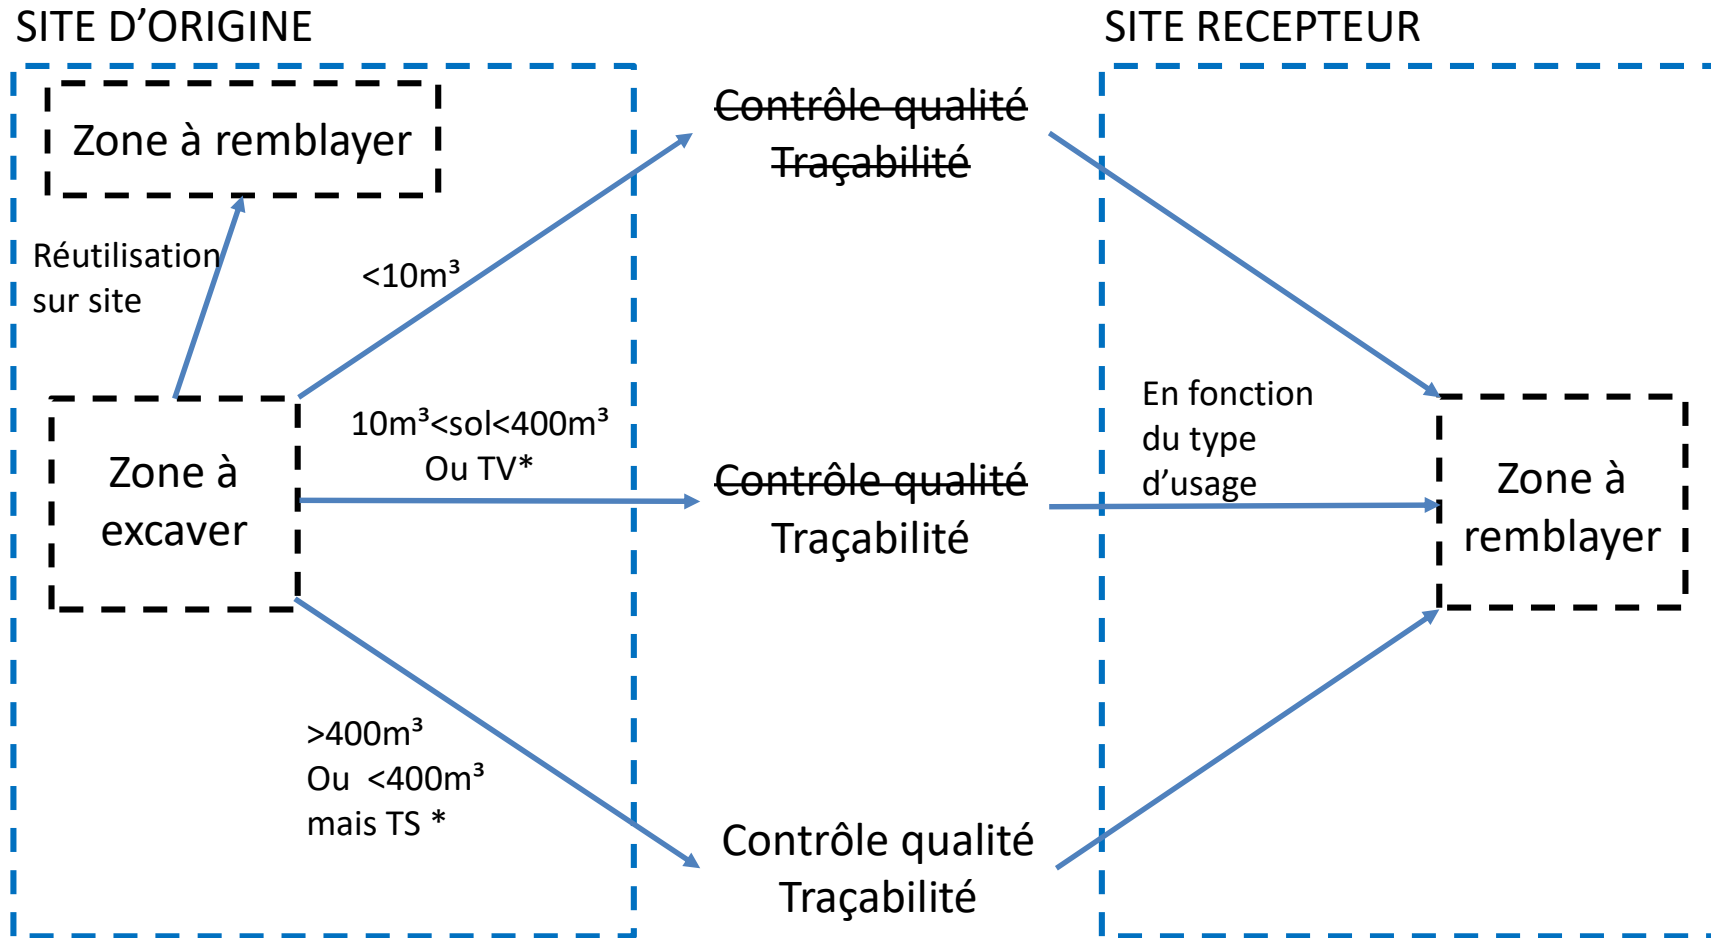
SITE D'ORIGINE

SITE RECEPTEUR

Zone à remblayer

Réutilisation sur site

Zone à excaver

<10m³

10m³<sol<400m³
Ou TV*

>400m³
Ou <400m³
mais TS *

~~Contrôle qualité~~
~~Traçabilité~~

~~Contrôle qualité~~
Traçabilité

Contrôle qualité
Traçabilité

En fonction du type d'usage

Zone à remblayer